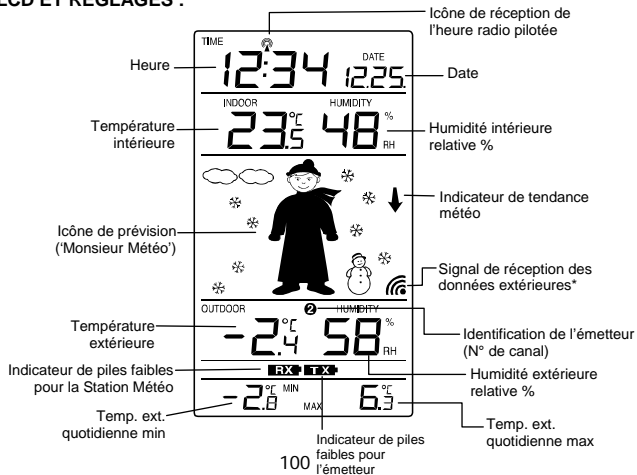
LCD ET RÉGLAGES :

Icône de réception de l'heure radio pilotée

TIME
12:34
DATE
12.25.

Heure

Date

INDOOR
HUMIDITY
23.5 °C
48 % RH

Température intérieure

Humidité intérieure relative %

Indicateur de tendance météo

Icône de prévision ('Monsieur Météo')

Signal de réception des données extérieures*

OUTDOOR
2
HUMIDITY
-2.4 °C
58 % RH

Température extérieure

Identification de l'émetteur (N° de canal)

Indicateur de piles faibles pour la Station Météo

RX
TX

Humidité extérieure relative %

-2.8 °C MIN
MAX 6.3 °C

Temp. ext. quotidienne min

Temp. ext. quotidienne max

Indicateur de piles faibles pour l'émetteur

100